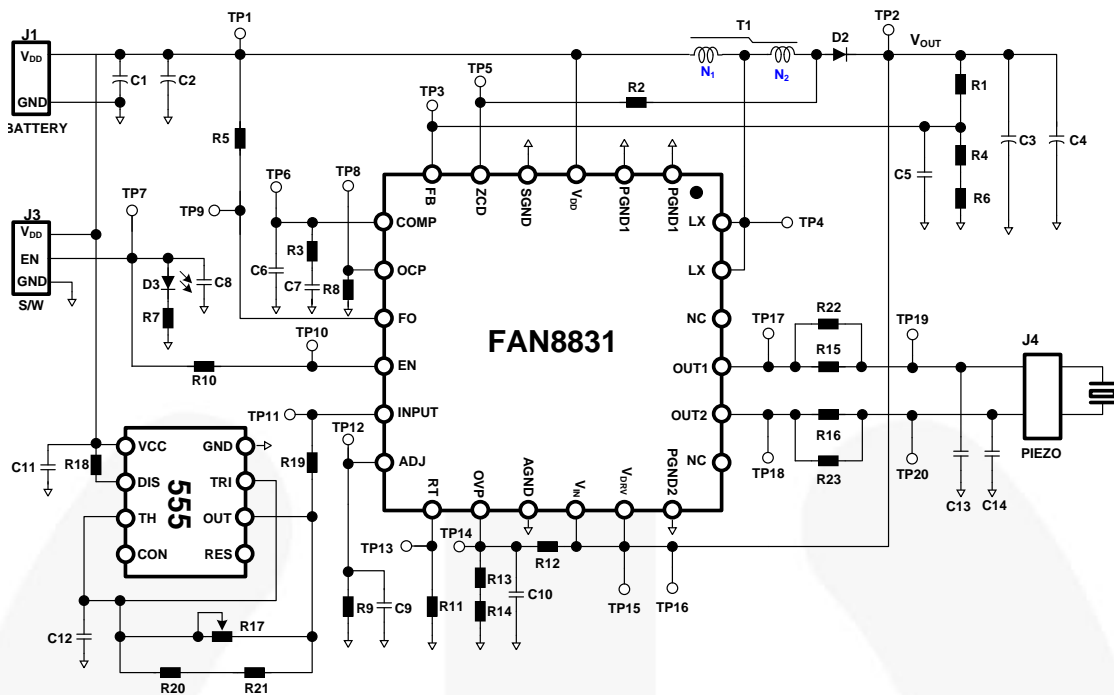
J1
$V_{DD}$
GND
BATTERY

TP1
T1
TP2
$N_1$
$N_2$
D2
$V_{OUT}$
C1
C2
TP5
R2
R1
TP3
C3
C4
R5
R4
TP6
TP8
FB
ZCD
SGND
$V_{DD}$
PGND1
PGND1
C5
R6
TP7
TP9
J3
$V_{DD}$
EN
GND
S/W
COMP
LX
TP4
R3
C6
C7
R8
OCP
LX
D3
C8
R7
FO
NC
TP17
R22
TP19
TP10
FAN8831
R15
J4
EN
OUT1
R10
TP11
INPUT
OUT2
R16
TP12
C11
R18
VCC
GND
R19
ADJ
NC
DIS
TRI
555
TP18
R23
TP20
PIEZO
TH
OUT
RT
OVP
AGND
$V_{IN}$
$V_{DRV}$
PGND2
C13
C14
CON
RES
TP13
TP14
R12
R13
C10
R14
C12
R17
R9
C9
R11
TP15
TP16
R20
R21